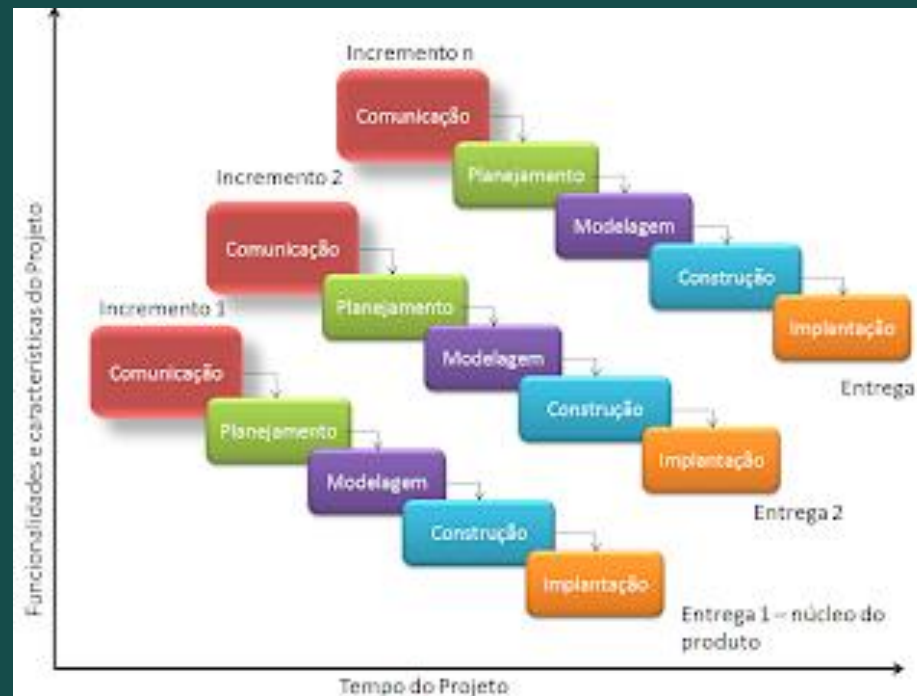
Funcionalidades e características do Projeto

Incremento n
Comunicação
Planejamento
Modelagem
Construção
Implantação
Entrega

Incremento 2
Comunicação
Planejamento
Modelagem
Construção
Implantação
Entrega 2

Incremento 1
Comunicação
Planejamento
Modelagem
Construção
Implantação
Entrega 1 – núcleo do produto

Tempo do Projeto